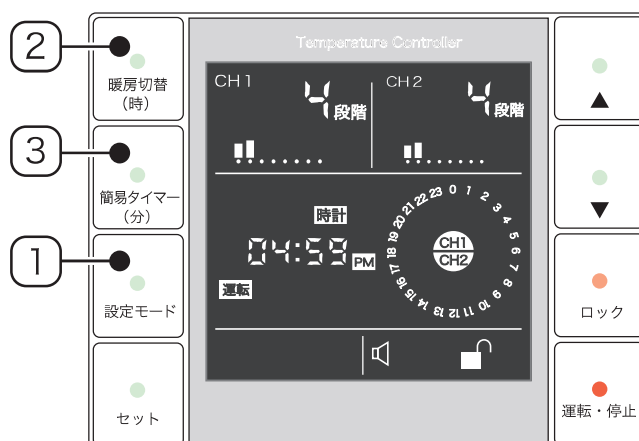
2

3

1

暖房切替
(時)

簡易タイマー
(分)

設定モード

セット

Temperature Controller

CH1

4 段階

CH2

4 段階

時計

04:59 PM

運転

23 0 1 2 3 4 5 6 7 8 9 10 11 12 13 14 15 16 17 18 19 20 21 22

CH1
CH2

▲

▼

ロック

運転・停止